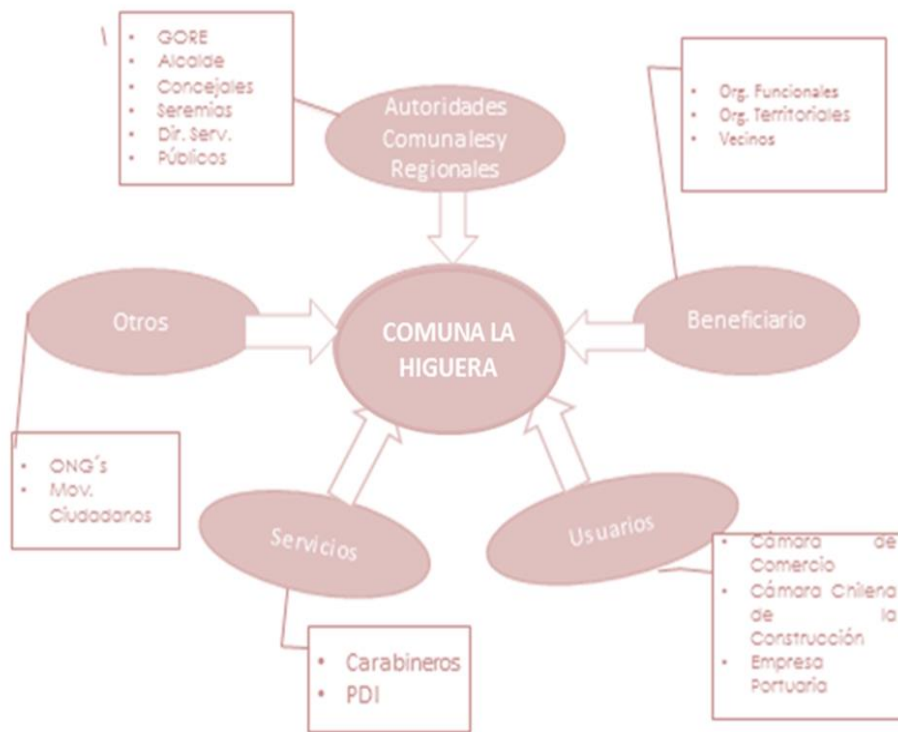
\

- GORE
- Alcalde
- Concejales
- Seremias
- Dir. Serv. Públicos

Autoridades Comunalesy Regionales

- Org. Funcionales
- Org. Territoriales
- Vecinos

Otros

COMUNA LA HIGUERA

Beneficiario

- ONG´s
- Mov. Ciudadanos

Servicios

Usuarios

- Cámara de Comercio
- Cámara Chilena de la Construcción
- Empresa Portuaria

- Carabineros
- PDI